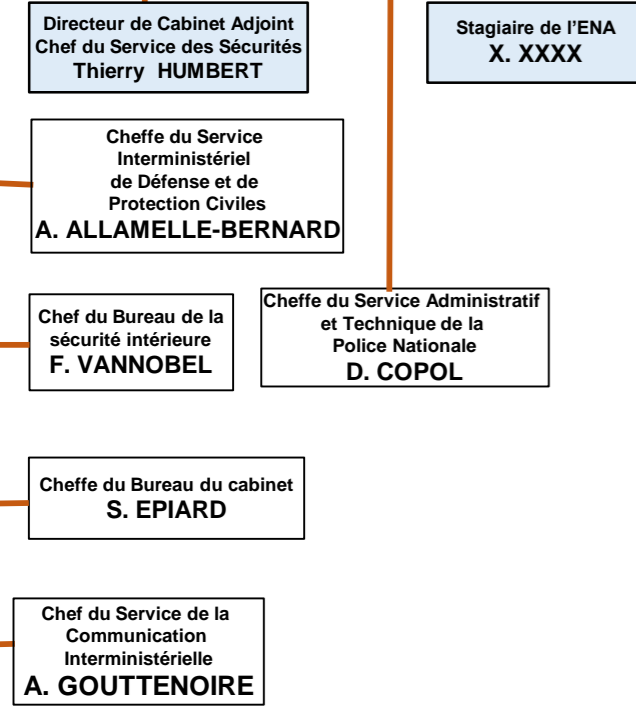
Directeur de Cabinet Adjoint
Chef du Service des Sécurités
Thierry HUMBERT

Stagiaire de l'ENA
X. XXXX

Cheffe du Service
Interministériel
de Défense et de
Protection Civiles
A. ALLAMELLE-BERNARD

Chef du Bureau de la
sécurité intérieure
F. VANNOBEL

Cheffe du Service Administratif
et Technique de la
Police Nationale
D. COPOL

Cheffe du Bureau du cabinet
S. EPIARD

Chef du Service de la
Communication
Interministérielle
A. GOUTTENOIRE